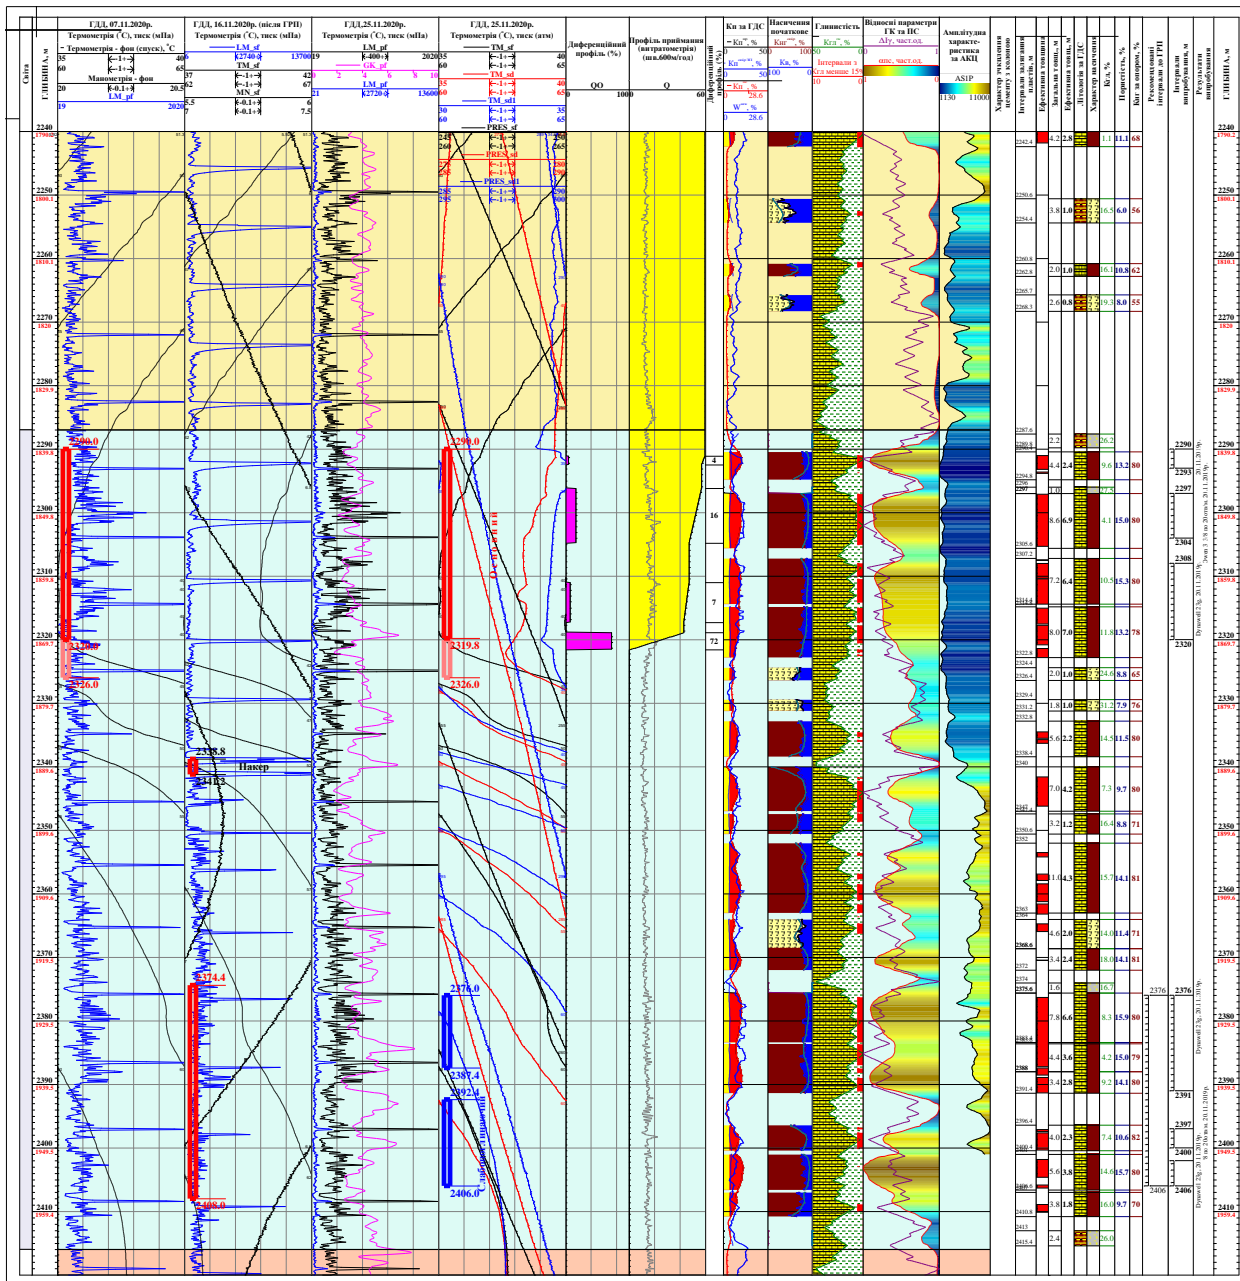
Свіга
ГЛИБИНА, м

ГДД, 07.11.2020р.
Термометрія (°С), тиск (мПа)
Термометрія - фон (спуск), °С
35 40
60 65
Манометрія - фон
20 20.5
LM_pf
19 2020

ГДД, 16.11.2020р. (після ГРП)
Термометрія (°С), тиск (мПа)
LM_sf
6 2740 13700
TM_sf
37 42
62 67
MN_sf
5.5 6
7 7.5

ГДД,25.11.2020р.
Термометрія (°С), тиск (мПа)
LM_pf
19 490 2020
GK_pf
2 4 6 8 10
LM_pf
21 2720 13600

ГДД, 25.11.2020р.
Термометрія (°С), тиск (атм)
TM_sf
35 40
60 65
TM_sd
35 40
60 65
TM_sd1
35 35
60 65
PRES_sf

Диференційний профіль (%)
QO
0 1000

Профіль приймання (витратометрія) (шв.600м/год)
Q
0 60

Диференційний профіль (%)

Кп за ГДС
Кп, %
50 0
Кп, %
50 0
Кп, %
28.6
W, %
28.6

Насичення початкове
Кнг, %
100 0
Кв, %
0 100

Глинистість
Кгл, %
0 50
Інтервали з Кгл менше 15%
0 100

Відносні параметри ГК та ПС
ΔІγ, част.од.
0 1
αпс, част.од.
1 0

Амплітудна характеристика за АКЦ
ASIP
1130 11000

Характер зчеплення цементу з колоною
Інтервали залягання пластів, м
Ефективна товщина
Загальна товщина, м
Ефективна товщ, м
Літологія за ГДС
Характер насичення
Кгл,%
Пористість, %
Кнг за опором, %
Рекомендовані інтервали до ГРП
Інтервали випробування, м
Результати випробування
ГЛИБИНА, м

2240 1790.2
2250 1800.1
2260 1810.1
2270 1820
2280 1829.9
2290 1839.8
2300 1849.8
2310 1859.8
2320 1869.7
2330 1879.7
2340 1889.6
2350 1899.6
2360 1909.6
2370 1919.5
2380 1929.5
2390 1939.5
2400 1949.5
2410 1959.4

2290.0
2319.8
2326.0
2338.8
2341.3
Накер
2374.4
2408.0
2290.0
2319.8
2326.0
2376.0
2387.4
2392.4
2406.0
Освоєний

4
16
7
72

2242.4 4.2 2.8 1.1 11.1 68
2250.6 2254.4 3.8 1.0 16.5 6.0 56
2260.8 2262.8 2.0 1.0 16.1 10.8 62
2265.7 2268.3 2.6 0.8 19.3 8.0 55
2287.6 2289.8 2.2 26.2
2292 2294.8 4.4 2.4 9.6 13.2 80
2296 2297 1.0
2305.6 8.6 6.9 4.1 15.0 80
2307.2 7.2 6.4 10.5 15.3 80
2314.4 8.0 7.0 11.8 13.2 78
2322.8 2324.4 2326.4 2.0 1.0 24.6 8.8 65
2329.4 2331.2 1.8 1.0 21.2 7.9 76
2332.8 2338.4 5.6 2.2 14.5 11.5 80
2340 2347 7.0 4.2 7.3 9.7 80
2350.6 3.2 1.2 16.4 8.8 71
2352 2363 11.0 4.3 15.7 14.1 81
2364 2368.6 4.6 2.0 14.0 11.4 71
2372 3.4 2.4 18.0 14.1 81
2374 2375.6 1.6 16.7
2383.4 7.8 6.6 8.3 15.9 80
2384 2388 4.4 3.6 4.2 15.0 79
2391.4 3.4 2.8 9.2 14.1 80
2396.4 2400.4 4.0 2.3 7.4 10.6 82
2406 5.6 3.8 14.6 15.7 80
2406.8 2410.8 3.8 1.8 16.0 9.7 70
2413 2415.4 2.4 26.0

2290 2293 2297
2304 2308
2320
2376 2376 2391 2397 2400 2406 2406